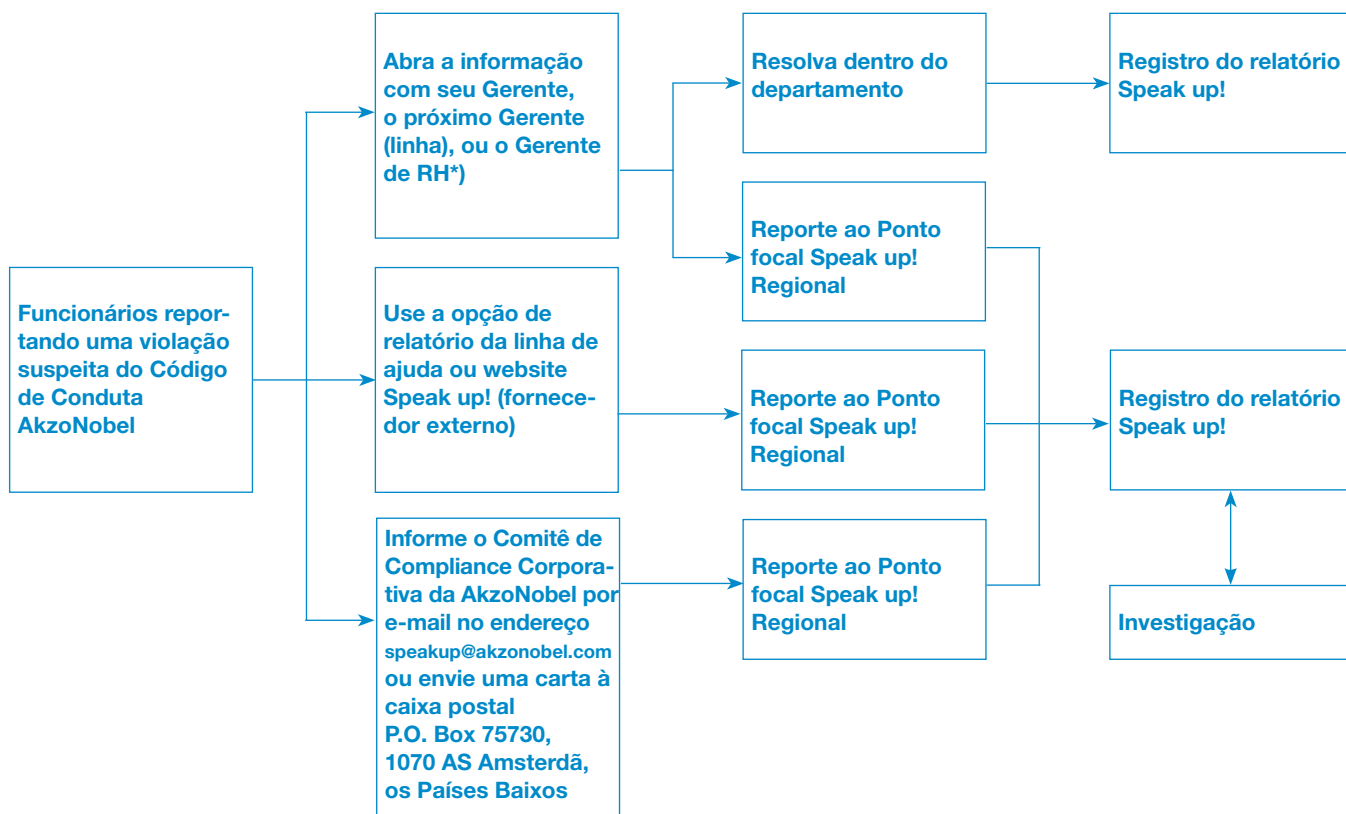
Funcionários reportando uma violação suspeita do Código de Conduta AkzoNobel

Abra a informação com seu Gerente, o próximo Gerente (linha), ou o Gerente de RH*)

Use a opção de relatório da linha de ajuda ou website Speak up! (fornecedor externo)

Informe o Comitê de Compliance Corporativa da AkzoNobel por e-mail no endereço speakup@akzonobel.com ou envie uma carta à caixa postal P.O. Box 75730, 1070 AS Amsterdã, os Países Baixos

Resolva dentro do departamento

Reporte ao Ponto focal Speak up! Regional

Reporte ao Ponto focal Speak up! Regional

Reporte ao Ponto focal Speak up! Regional

Registro do relatório Speak up!

Registro do relatório Speak up!

Investigação